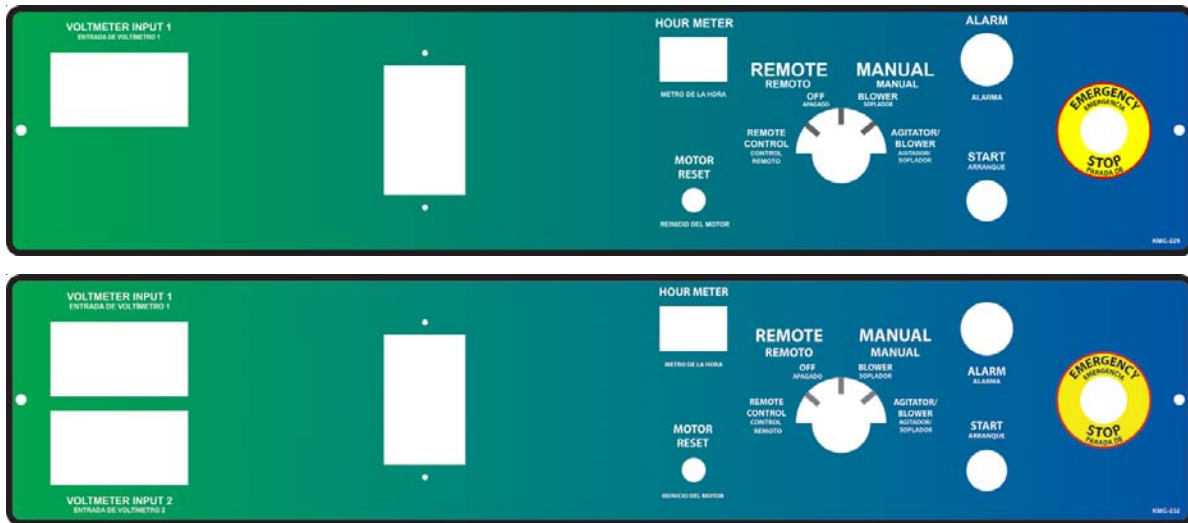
VOLTMETER INPUT 1
ENTRADA DE VOLTIMETRO 1

HOUR METER
METRO DE LA HORA

REMOTE
REMOTO

MANUAL
MANUAL

OFF
APAGADO

BLOWER
SOPLADOR

REMOTE CONTROL
CONTROL REMOTO

AGITATOR/ BLOWER
AGITADOR/ SOPLADOR

MOTOR RESET
REINICIO DEL MOTOR

ALARM
ALARMA

START
ARRANQUE

EMERGENCY
EMERGENCIA
STOP
PARADA DE

KMC-229

VOLTMETER INPUT 1
ENTRADA DE VOLTIMETRO 1

VOLTMETER INPUT 2
ENTRADA DE VOLTIMETRO 2

HOUR METER
METRO DE LA HORA

REMOTE
REMOTO

MANUAL
MANUAL

OFF
APAGADO

BLOWER
SOPLADOR

REMOTE CONTROL
CONTROL REMOTO

AGITATOR/ BLOWER
AGITADOR/ SOPLADOR

MOTOR RESET
REINICIO DEL MOTOR

ALARM
ALARMA

START
ARRANQUE

EMERGENCY
EMERGENCIA
STOP
PARADA DE

KMC-232